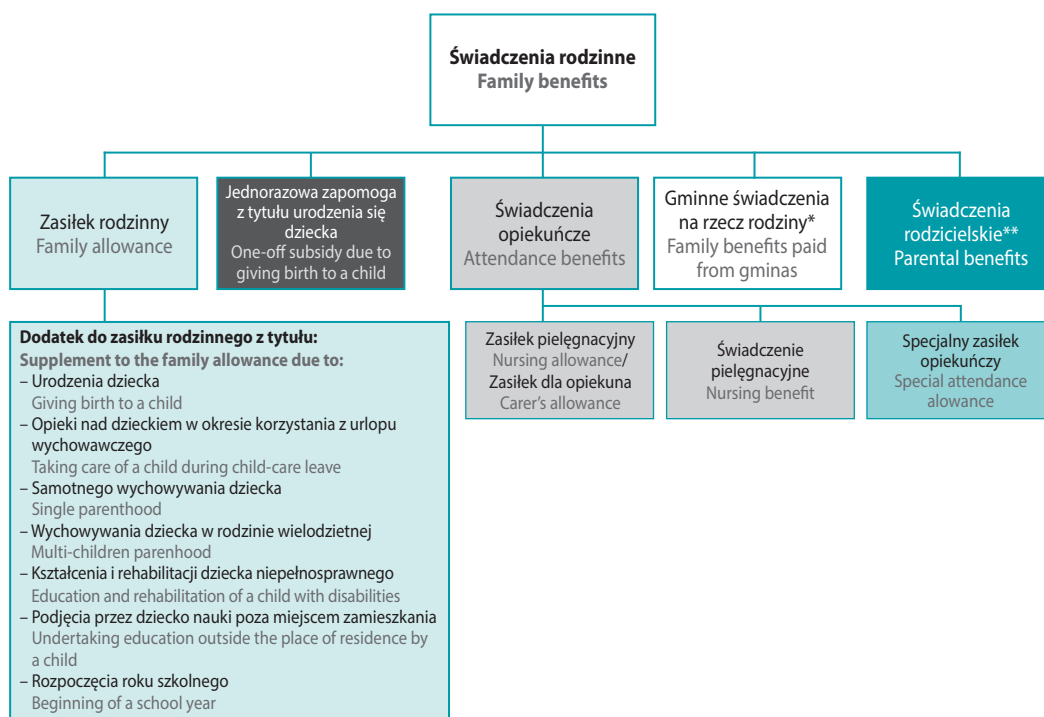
Świadczenia rodzinne
Family benefits

Zasiłek rodzinny
Family allowance

Jednorazowa zapomoga z tytułu urodzenia się dziecka
One-off subsidy due to giving birth to a child

Świadczenia opiekuńcze
Attendance benefits

Gminne świadczenia na rzecz rodziny*
Family benefits paid from gminas

Świadczenia rodzicielskie**
Parental benefits

Dodatek do zasiłku rodzinnego z tytułu:
Supplement to the family allowance due to:
– Urodzenia dziecka
Giving birth to a child
– Opieki nad dzieckiem w okresie korzystania z urlopu wychowawczego
Taking care of a child during child-care leave
– Samotnego wychowywania dziecka
Single parenthood
– Wychowywania dziecka w rodzinie wielodzietnej
Multi-children parenhood
– Kształcenia i rehabilitacji dziecka niepełnosprawnego
Education and rehabilitation of a child with disabilities
– Podjęcia przez dziecko nauki poza miejscem zamieszkania
Undertaking education outside the place of residence by a child
– Rozpoczęcia roku szkolnego
Beginning of a school year

Zasiłek pielęgnacyjny
Nursing allowance/
Zasiłek dla opiekuna
Carer's allowance

Świadczenie pielęgnacyjne
Nursing benefit

Specjalny zasiłek opiekuńczy
Special attendance alowance